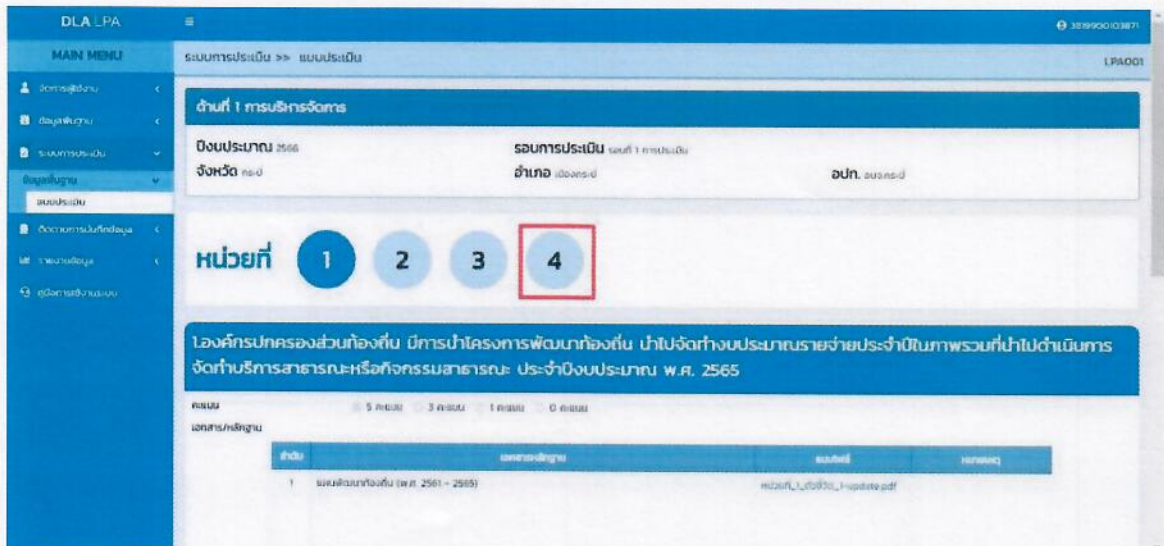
DLA LPA

MAIN MENU

จัดการผู้ใช้งาน

ข้อมูลพื้นฐาน

ระบบการประเมิน

ข้อมูลพื้นฐาน

แบบประเมิน

ติดตามการบันทึกข้อมูล

รายงานข้อมูล

คู่มือการใช้งานระบบ

3109900103871

ระบบการประเมิน >> แบบประเมิน

LPA001

ด้านที่ 1 การบริหารจัดการ

ปีงบประมาณ 2566

รอบการประเมิน รอบที่ 1 การประเมิน

จังหวัด กระบี่

อำเภอ เมืองกระบี่

อปท. อบจ.กระบี่

หน่วยที่ 1 2 3 4

1.องค์กรปกครองส่วนท้องถิ่น มีการนำโครงการพัฒนาท้องถิ่น นำไปจัดทำงบประมาณรายจ่ายประจำปีในภาพรวมที่นำไปดำเนินการจัดทำบริการสาธารณะหรือกิจกรรมสาธารณะ ประจำปีงบประมาณ พ.ศ. 2565

คะแนน 5 คะแนน 3 คะแนน 1 คะแนน 0 คะแนน

เอกสาร/หลักฐาน

| ลำดับ | เอกสาร/หลักฐาน | แนบไฟล์ | หมายเหตุ |
|---|---|---|---|
| 1 | แผนพัฒนาท้องถิ่น (พ.ศ. 2561 - 2565) | หน่วยที่_1_ตัวชี้วัด_1-update.pdf | |